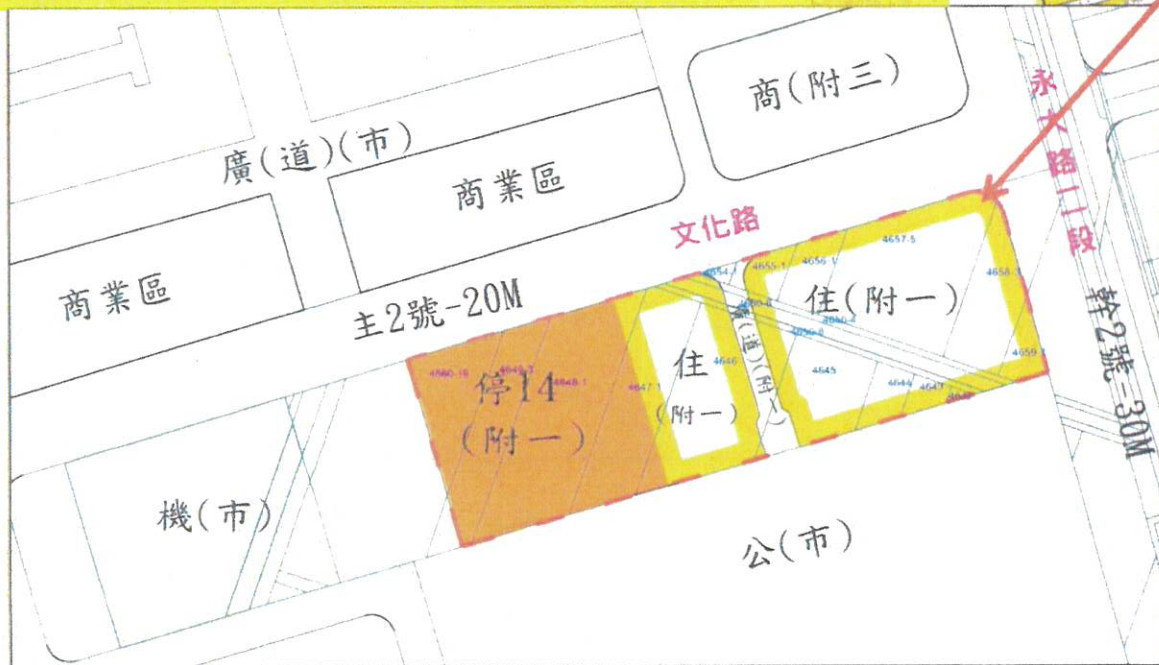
商(附三)

廣(道)(市)

商業區

商業區

文化路

永大路二段

主2號-20M

幹2號-30M

4654-1

4655-1

4656-1

4657-5

4658-2

住(附一)

4660-16

4649-3

4648-1

4647-1

4646

4650-2

4650-0

4645

4644

4643

4659-1

停14
(附一)

住
(附一)

廣(道)(附一)

機(市)

公(市)